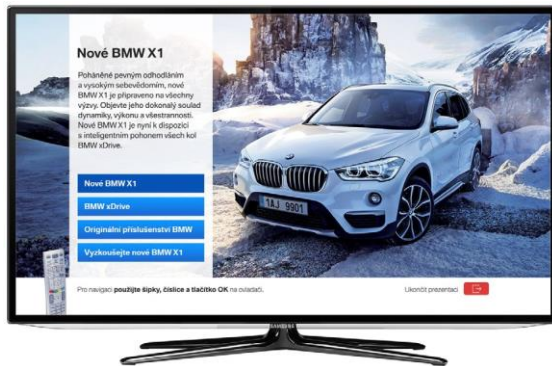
Nové BMW X1

Poháněné pevným odhodláním a vysokým sebevědomím, nové BMW X1 je připraveno na všechny výzvy. Objevte jeho dokonalý soulad dynamiky, výkonu a všestrannosti. Nové BMW X1 je nyní k dispozici s inteligentním pohonem všech kol BMW xDrive.

Nové BMW X1

BMW xDrive

Originální příslušenství BMW

Vyzkoušejte nové BMW X1

1AJ 9901

Pro navigaci použijte šipky, číslice a tlačítko OK na ovladači.

Ukončit prezentaci

SAMSUNG